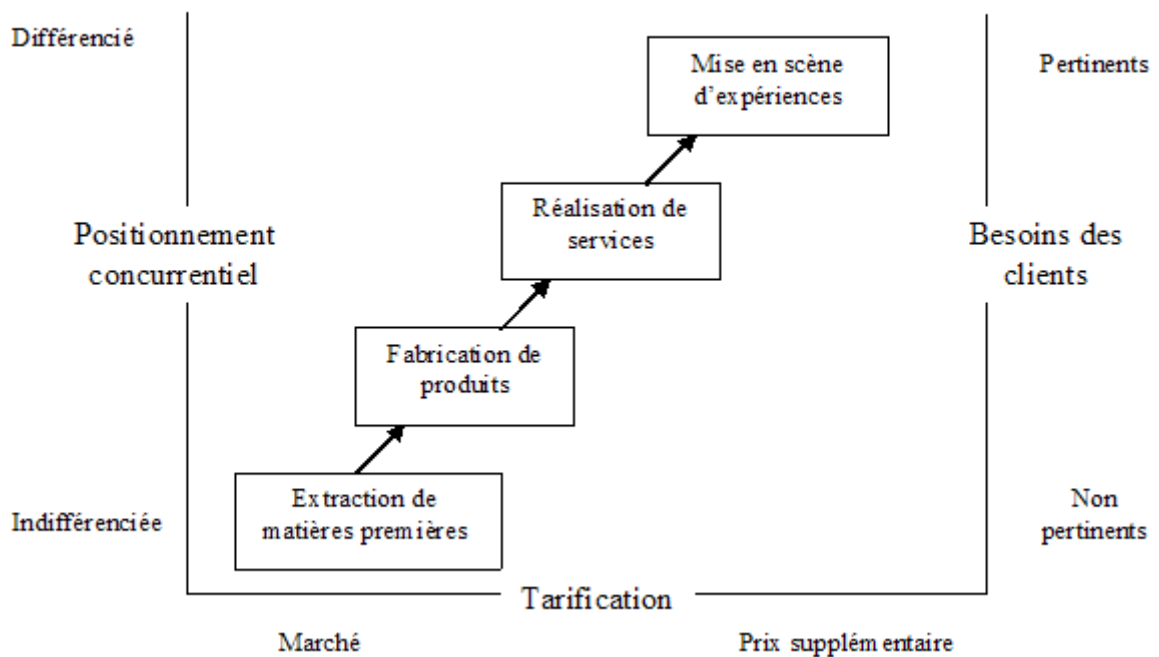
Différencié

Pertinents

Mise en scène d'expériences

Réalisation de services

Positionnement concurrentiel

Besoins des clients

Fabrication de produits

Extraction de matières premières

Indifférenciée

Non pertinents

Tarification

Marché

Prix supplémentaire